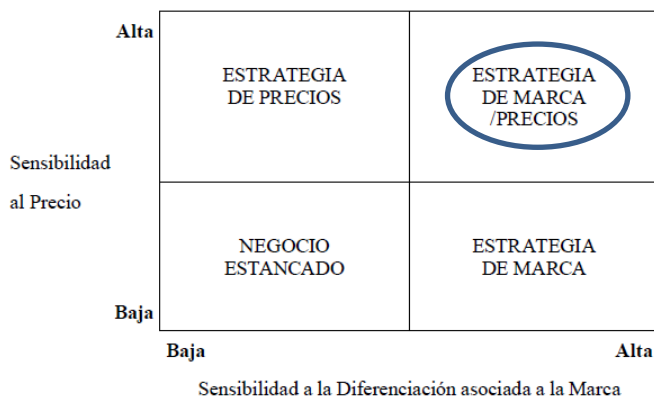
Alta

Sensibilidad al Precio

Baja

| ESTRATEGIA DE PRECIOS | ESTRATEGIA DE MARCA /PRECIOS |
|---|---|
| NEGOCIO ESTANCADO | ESTRATEGIA DE MARCA |

Baja

Alta

Sensibilidad a la Diferenciación asociada a la Marca